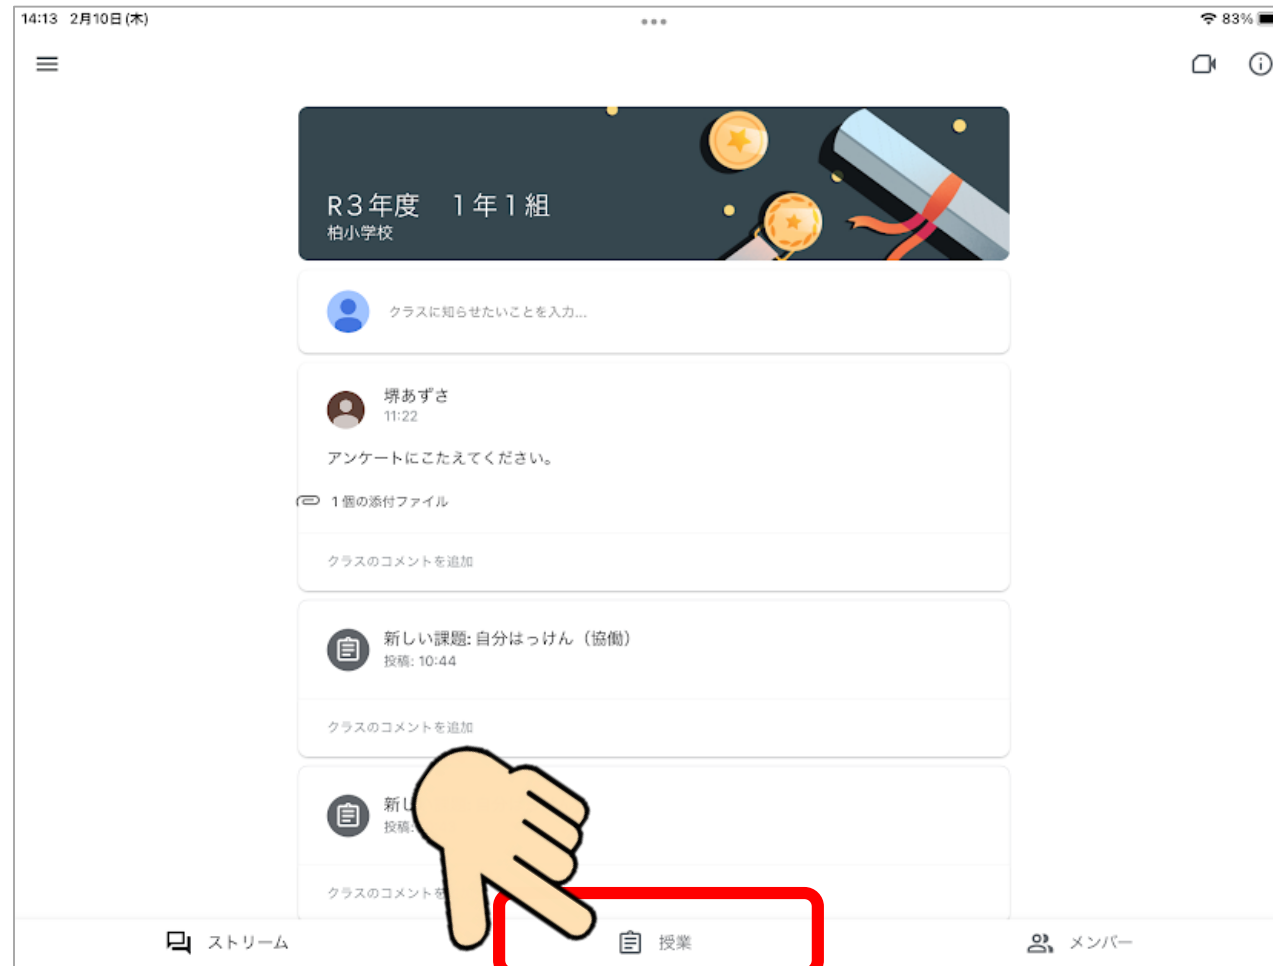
14:13 2月10日(木)

83%

R3年度　1年1組
柏小学校

クラスに知らせたいことを入力...

堺あずさ
11:22

アンケートにこたえてください。

1個の添付ファイル

クラスのコメントを追加

新しい課題: 自分はっけん（協働）
投稿: 10:44

クラスのコメントを追加

新し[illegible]
投稿:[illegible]

クラスのコメント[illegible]

ストリーム　授業　メンバー